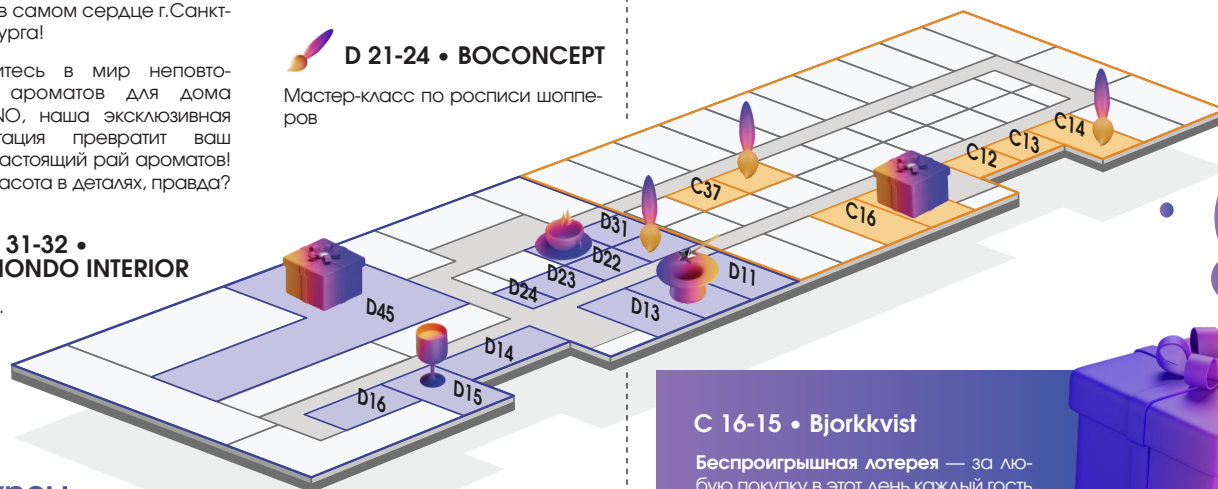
в самом сердце г.Санкт-
урга!

итесь в мир неповто-
ароматов для дома
NO, наша эксклюзивная
тация превратит ваш
астоящий рай ароматов!
асота в деталях, правда?

31-32 •
ONDO INTERIOR

D 21-24 • BOCONCEPT

Мастер-класс по росписи шопперов

C14
C13
C12
C37
C16
D31
D22
D23
D24
D11
D13
D45
D14
D15
D16

С 16-15 • Bjorkkvist

Беспроигрышная лотерея — за любую покупку в этот день каждый гость